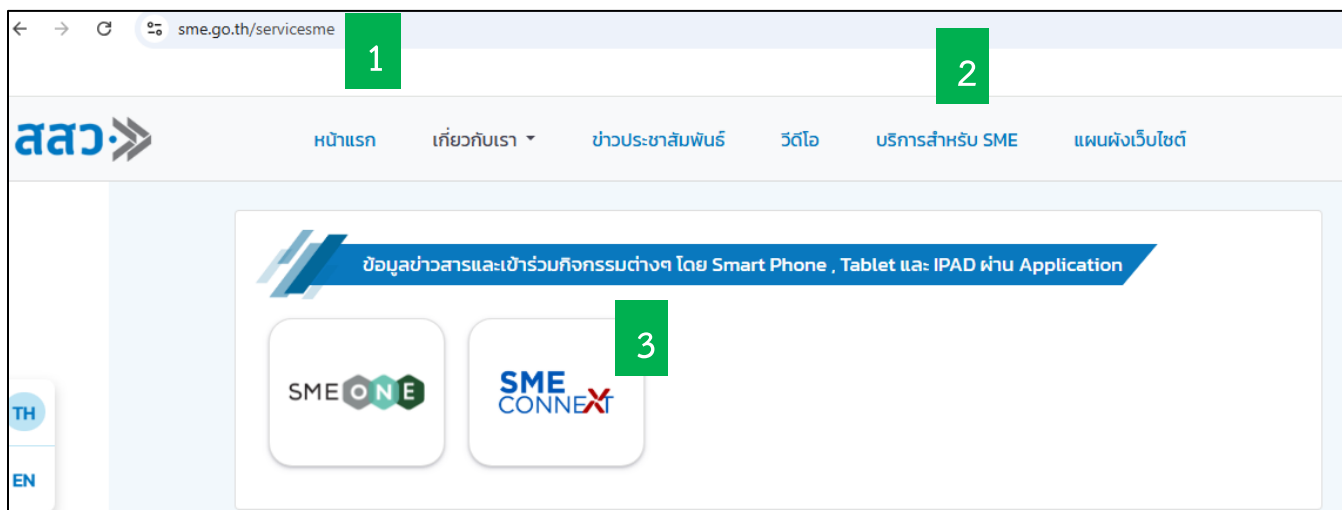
sme.go.th/servicesme

1

2

สสว.

หน้าแรก เกี่ยวกับเรา ข่าวประชาสัมพันธ์ วีดีโอ บริการสำหรับ SME แผนผังเว็บไซต์

ข้อมูลข่าวสารและเข้าร่วมกิจกรรมต่างๆ โดย Smart Phone , Tablet และ IPAD ผ่าน Application

3

SME ONE

SME CONNEXT

TH

EN